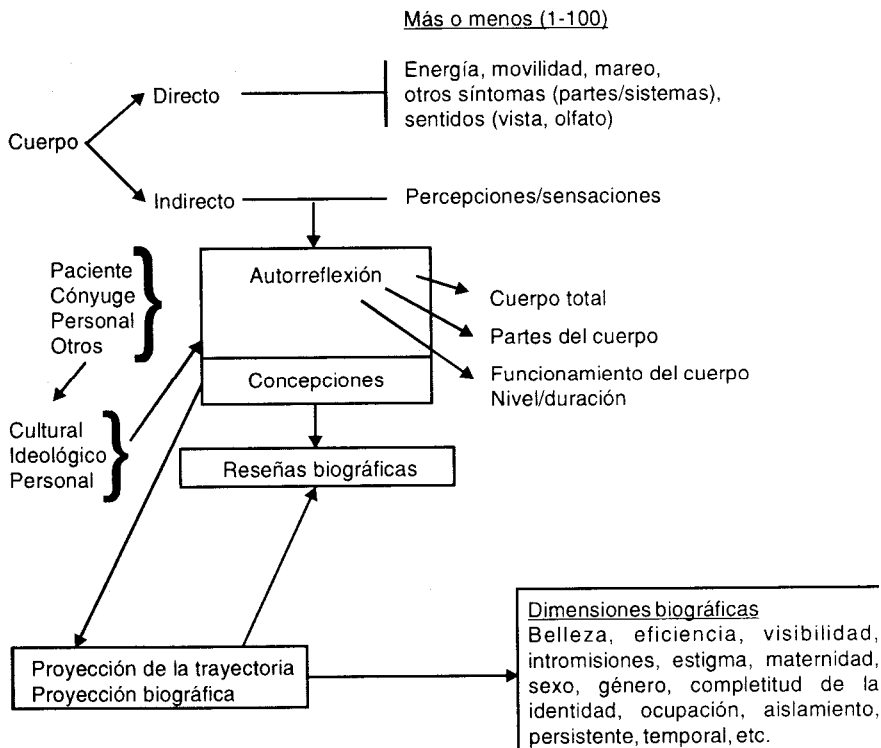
Más o menos (1-100)

Cuerpo

Directo

Energía, movilidad, mareo, otros síntomas (partes/sistemas), sentidos (vista, olfato)

Indirecto

Percepciones/sensaciones

Paciente
Cónyuge
Personal
Otros

Autorreflexión

Cuerpo total

Partes del cuerpo

Funcionamiento del cuerpo
Nivel/duración

Concepciones

Cultural
Ideológico
Personal

Reseñas biográficas

Proyección de la trayectoria
Proyección biográfica

Dimensiones biográficas
Belleza, eficiencia, visibilidad, intromisiones, estigma, maternidad, sexo, género, completitud de la identidad, ocupación, aislamiento, persistente, temporal, etc.